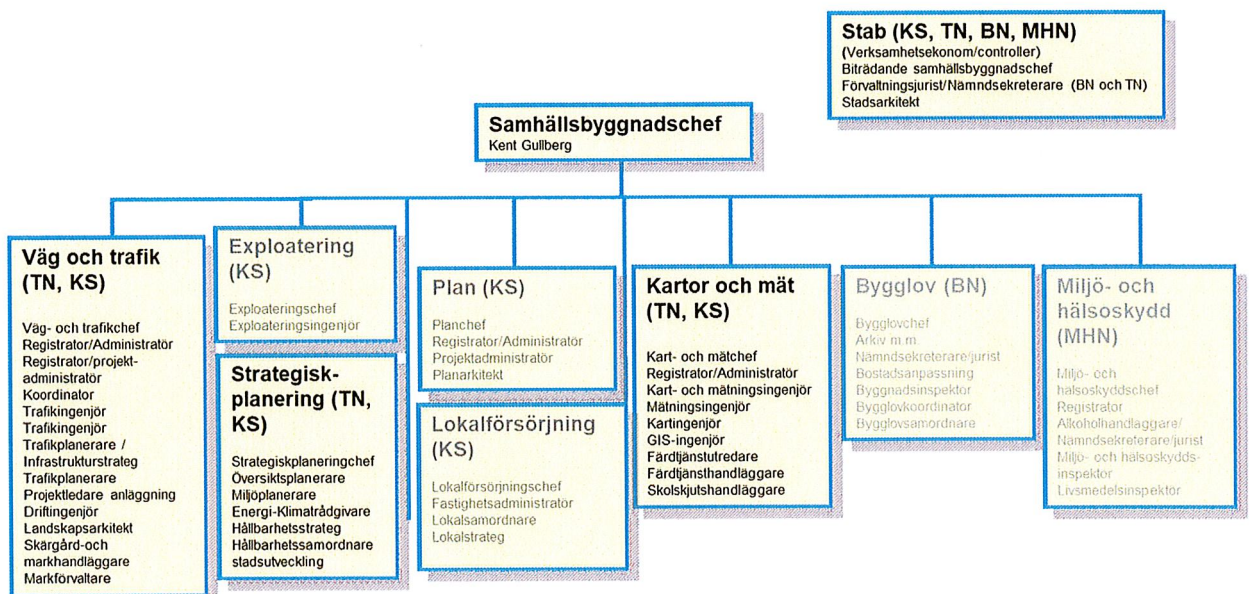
Stab (KS, TN, BN, MHN)
(Verksamhetsekonom/controller)
Biträdande samhällsbyggnadschef
Förvaltningsjurist/Nämndsekreterare (BN och TN)
Stadsarkitekt

Samhällsbyggnadschef
Kent Gullberg

Väg och trafik (TN, KS)

Väg- och trafikchef
Registrator/Administratör
Registrator/projektadministratör
Koordinator
Trafikingenjör
Trafikingenjör
Trafikplanerare / Infrastrukturstrateg
Trafikplanerare
Projektledare anläggning
Driftingenjör
Landskapsarkitekt
Skärgård-och markhandläggare
Markförvaltare

Exploatering (KS)

Exploateringschef
Exploateringsingenjör

Strategisk-planering (TN, KS)

Strategiskplaneringchef
Översiktsplanerare
Miljöplanerare
Energi-Klimatrådgivare
Hållbarhetsstrateg
Hållbarhetssamordnare stadsutveckling

Plan (KS)

Planchef
Registrator/Administratör
Projektadministratör
Planarkitekt

Lokalförsörjning (KS)

Lokalförsörjningschef
Fastighetsadministratör
Lokalsamordnare
Lokalstrateg

Kartor och mät (TN, KS)

Kart- och mätchef
Registrator/Administratör
Kart- och mätningsingenjör
Mätningsingenjör
Kartingenjör
GIS-ingenjör
Färdtjänstutredare
Färdtjänsthandläggare
Skolskjutshandläggare

Bygglov (BN)

Bygglovchef
Arkiv m.m.
Nämndsekreterare/jurist
Bostadsanpassning
Byggnadsinspektör
Bygglovkoordinator
Bygglovsamordnare

Miljö- och hälsoskydd (MHN)

Miljö- och hälsoskyddschef
Registrator
Alkoholhandläggare/ Nämndsekreterare/jurist
Miljö- och hälsoskyddsinspektör
Livsmedelsinspektör